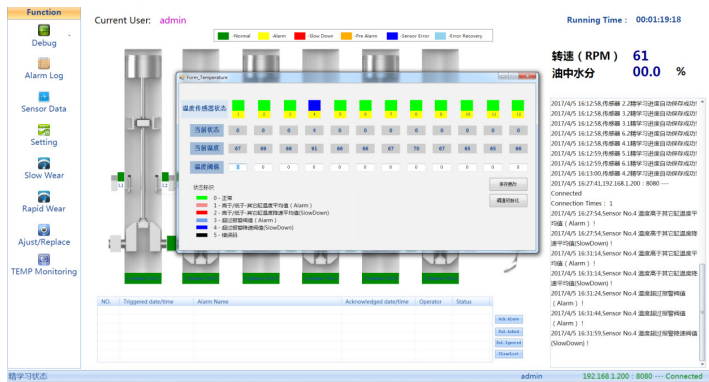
Function

Debug

Alarm Log

Sensor Data

Setting

Slow Wear

Rapid Wear

Ajust/Replace

TEMP Monitoring

Current User: admin

Running Time : 00:01:19:18

-Normal -Alarm -Slow Down -Pre Alarm -Sensor Error -Error Recovery

转速（RPM） 61
油中水分 00.0 %

Form_Temperature

温度传感器状态 1 2 3 4 5 6 7 8 9 10 11 12

当前状态 0 0 0 4 0 0 0 0 0 0 0 0

当前温度 67 69 66 91 66 66 67 70 67 65 65 66

温度阈值 0 0 0 0 0 0 0 0 0 0 0 0

状态标识
0 - 正常
1 - 高于/低于-其它缸温度平均值（Alarm）
2 - 高于/低于-其它缸温度降速平均值(SlowDown)
3 - 超过报警阈值（Alarm）
4 - 超过报警降速阈值(SlowDown)
5 - 错误码

保存阈值
阈值初始化

2017/4/5 16:12:58,传感器 2.2精学习进度自动保存成功!
2017/4/5 16:12:58,传感器 3.2精学习进度自动保存成功!
2017/4/5 16:12:58,传感器 3.1精学习进度自动保存成功!
2017/4/5 16:12:58,传感器 6.2精学习进度自动保存成功!
2017/4/5 16:12:58,传感器 4.1精学习进度自动保存成功!
2017/4/5 16:12:58,传感器 5.1精学习进度自动保存成功!
2017/4/5 16:12:59,传感器 1.1精学习进度自动保存成功!
2017/4/5 16:12:59,传感器 6.1精学习进度自动保存成功!
2017/4/5 16:13:00,传感器 4.2精学习进度自动保存成功!
2017/4/5 16:27:41,192.168.1.200 : 8080 --- Connected
Connection Times : 1
2017/4/5 16:27:54,Sensor No.4 温度高于其它缸温度平均值（Alarm）!
2017/4/5 16:27:54,Sensor No.4 温度高于其它缸温度降速平均值(SlowDown)!
2017/4/5 16:31:14,Sensor No.4 温度高于其它缸温度平均值（Alarm）!
2017/4/5 16:31:14,Sensor No.4 温度高于其它缸温度降速平均值(SlowDown)!
2017/4/5 16:31:24,Sensor No.4 温度超过报警阈值（Alarm）!
2017/4/5 16:31:44,Sensor No.4 温度超过报警阈值（Alarm）!
2017/4/5 16:31:59,Sensor No.4 温度超过报警降速阈值(SlowDown)!

| NO. | Triggered date/time | Alarm Name | Acknowledged date/time | Operator | Status |
|---|---|---|---|---|---|

Ack Alarm
Del Acked
Del Ignored
SlowDown

精学习状态 admin 192.168.1.200 : 8080 --- Connected